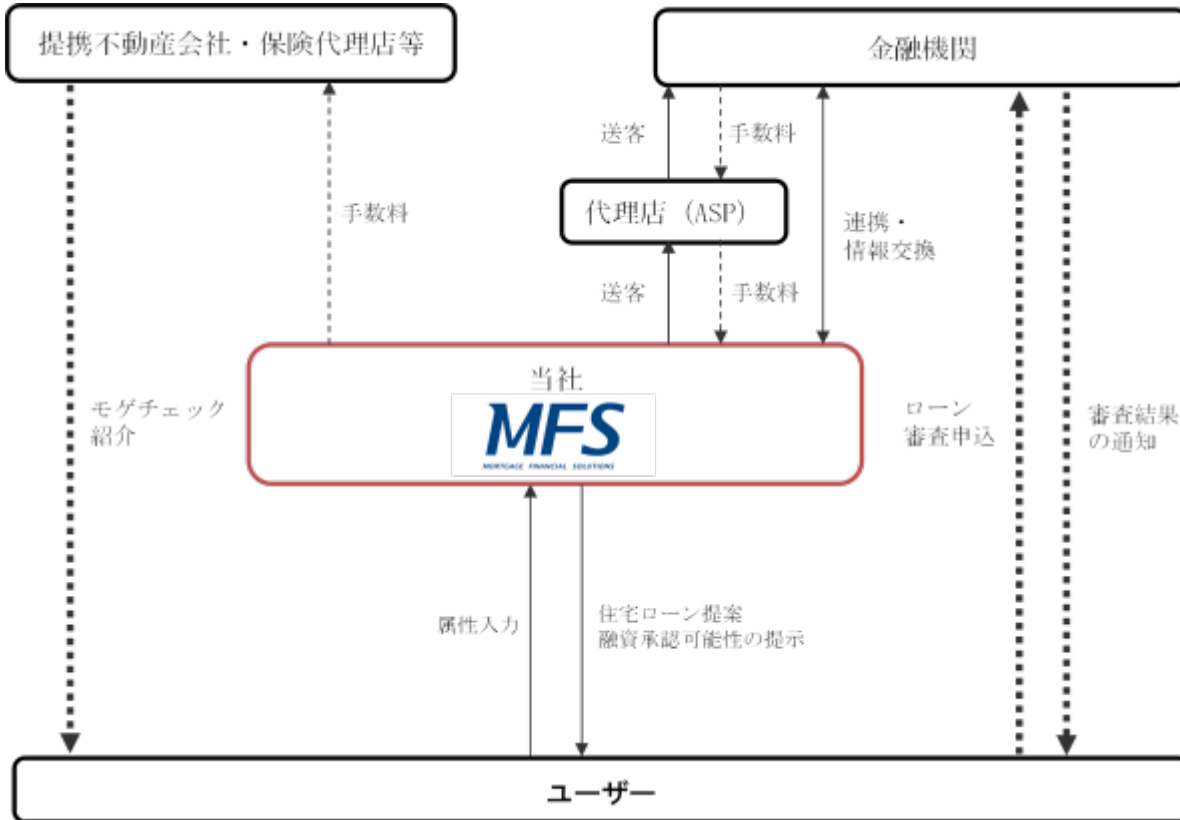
提携不動産会社・保険代理店等

金融機関

送客

手数料

手数料

代理店（ASP）

連携・
情報交換

送客

手数料

当社

MFS
MORTGAGE FINANCIAL SOLUTIONS

モゲチェック
紹介

ローン
審査申込

審査結果
の通知

属性入力

住宅ローン提案
融資承認可能性の提示

ユーザー